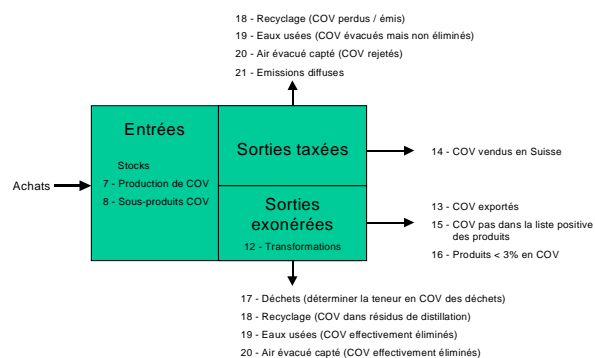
18 - Recyclage (COV perdus / émis)
19 - Eaux usées (COV évacués mais non éliminés)
20 - Air évacué capté (COV rejetés)
21 - Emissions diffuses

Achats

Entrées

Stocks
7 - Production de COV
8 - Sous-produits COV

Sorties taxées

14 - COV vendus en Suisse

Sorties exonérées

12 - Transformations

13 - COV exportés
15 - COV pas dans la liste positive des produits
16 - Produits < 3% en COV

17 - Déchets (déterminer la teneur en COV des déchets)
18 - Recyclage (COV dans résidus de distillation)
19 - Eaux usées (COV effectivement éliminés)
20 - Air évacué capté (COV effectivement éliminés)